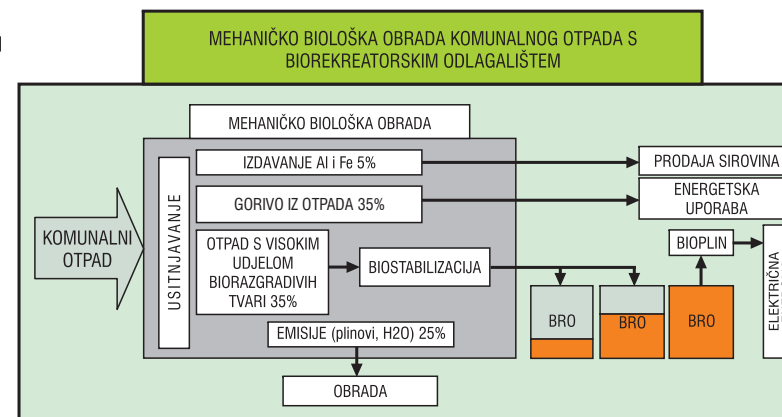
MEHANIČKO BIOLOŠKA OBRADA KOMUNALNOG OTPADA S BIOREKREATORSKIM ODLAGALIŠTEM

MEHANIČKO BIOLOŠKA OBRADA

KOMUNALNI OTPAD

USITNJAVANJE

IZDAVANJE Al i Fe 5%

GORIVO IZ OTPADA 35%

OTPAD S VISOKIM UDJELOM BIORAZGRADIVIH TVARI 35%

BIOSTABILIZACIJA

EMISIJE (plinovi, H2O) 25%

OBRADA

PRODAJA SIROVINA

ENERGETSKA UPORABA

BIOPLIN

BRO

BRO

BRO

ELEKTRIČNA